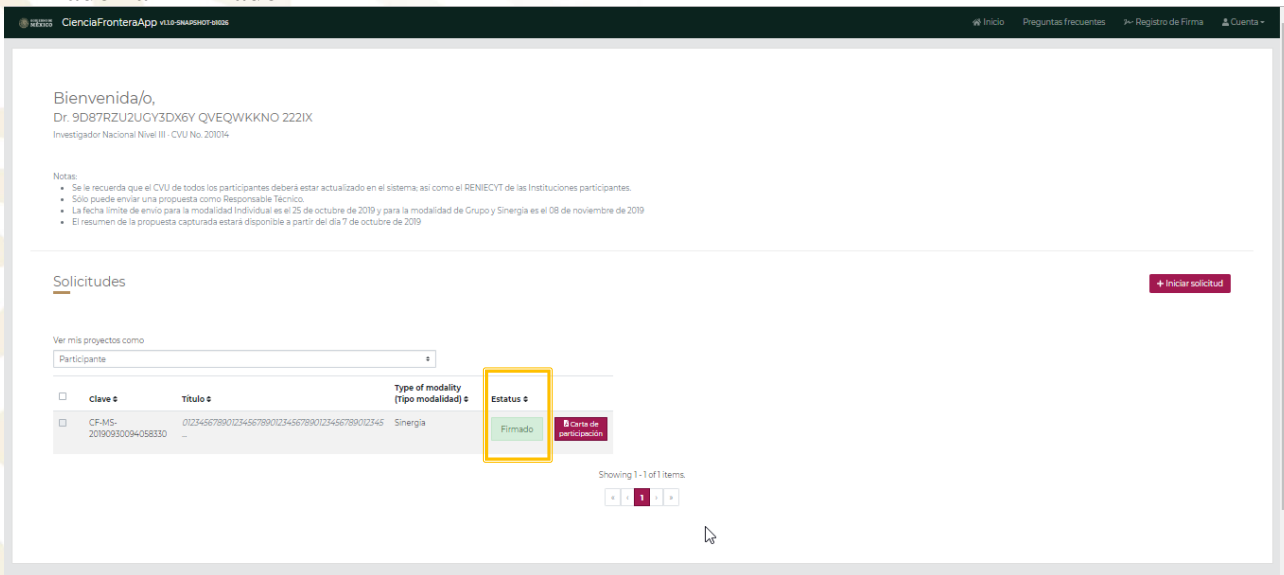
GOBIERNO DE MÉXICO CienciaFronteraApp v1.1.0-SNAPSHOT-b1026

Inicio Preguntas frecuentes Registro de Firma Cuenta

Bienvenida/o,
Dr. 9D87RZU2UGY3DX6Y QVEQWKKNO 222IX
Investigador Nacional Nivel III · CVU No. 201014

Notas:
- Se le recuerda que el CVU de todos los participantes deberá estar actualizado en el sistema; así como el RENIECYT de las Instituciones participantes.
- Sólo puede enviar una propuesta como Responsable Técnico.
- La fecha límite de envío para la modalidad Individual es el 25 de octubre de 2019 y para la modalidad de Grupo y Sinergia es el 08 de noviembre de 2019
- El resumen de la propuesta capturada estará disponible a partir del día 7 de octubre de 2019

Solicitudes

+ Iniciar solicitud

Ver mis proyectos como
Participante

| | Clave | Título | Type of modality (Tipo modalidad) | Estatus | |
|---|---|---|---|---|---|
| | CF-MS-20190930094058330 | 0123456789012345678901234567890123456789012345 ... | Sinergia | Firmado | Carta de participación |

Showing 1 - 1 of 1 items.

« ‹ 1 › »